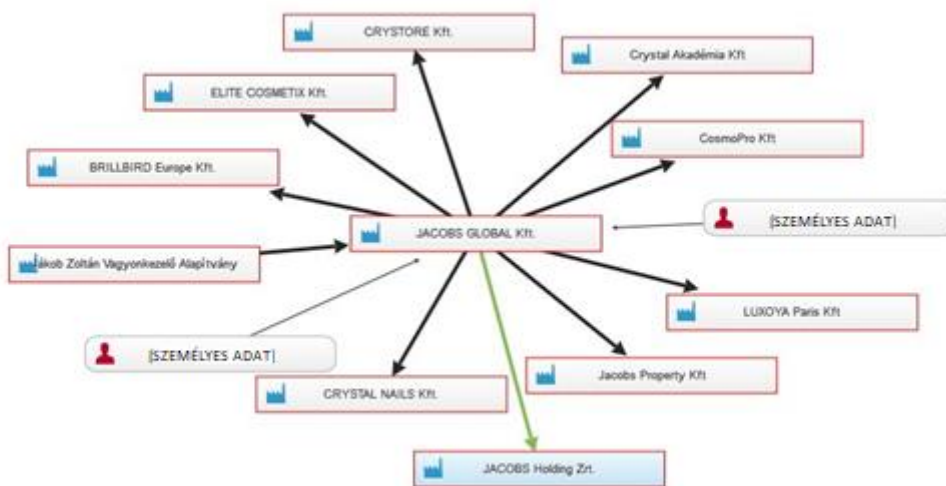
CRYSTORE Kft.

Crystal Akadémia Kft.

ELITE COSMETIX Kft.

CosmoPro Kft

BRILLBIRD Europe Kft.

[SZEMÉLYES ADAT]

JACOBS GLOBAL Kft.

Jákob Zoltán Vagyonkezelő Alapítvány

LUXOYA Paris Kft

[SZEMÉLYES ADAT]

Jacobs Property Kft

CRYSTAL NAILS Kft.

JACOBS Holding Zrt.